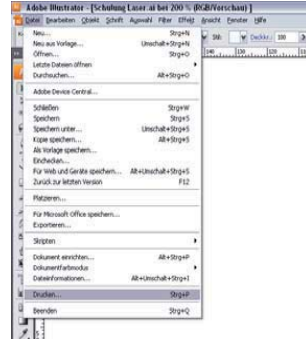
Adobe Illustrator - [Schulung Laser.ai bei 200 % (RGB/Vorschau)]

Datei Bearbeiten Objekt Schrift Auswahl Filter Effekt Ansicht Fenster Hilfe

Stil: Deckkr.: 100

140 150 160 170 180

Neu... Strg+N
Neu aus Vorlage... Umschalt+Strg+N
Öffnen... Strg+O
Letzte Dateien öffnen
Durchsuchen... Alt+Strg+O

Adobe Device Central...

Schließen Strg+W
Speichern Strg+S
Speichern unter... Umschalt+Strg+S
Kopie speichern... Alt+Strg+S
Als Vorlage speichern...
Einchecken...
Für Web und Geräte speichern... Alt+Umschalt+Strg+S
Zurück zur letzten Version F12

Platzieren...

Für Microsoft Office speichern...
Exportieren...

Skripten

Dokument einrichten... Alt+Strg+P
Dokumentfarbmodus
Dateiinformationen... Alt+Umschalt+Strg+I

Drucken... Strg+P

Beenden Strg+Q